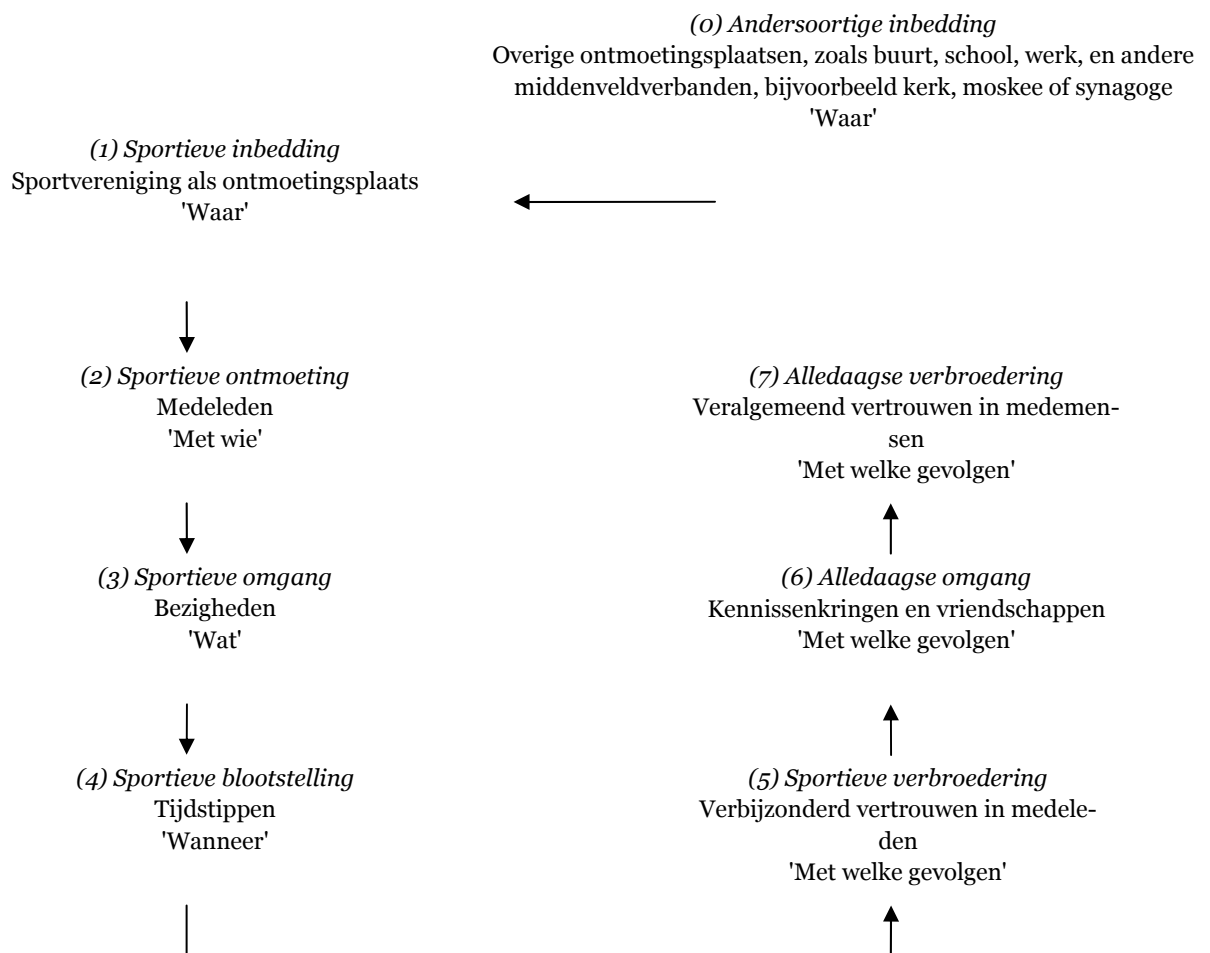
(0) Andersoortige inbedding
Overige ontmoetingsplaatsen, zoals buurt, school, werk, en andere middenveldverbanden, bijvoorbeeld kerk, moskee of synagoge
'Waar'

(1) Sportieve inbedding
Sportvereniging als ontmoetingsplaats
'Waar'

(2) Sportieve ontmoeting
Medeleden
'Met wie'

(3) Sportieve omgang
Bezigheden
'Wat'

(4) Sportieve blootstelling
Tijdstippen
'Wanneer'

(5) Sportieve verbroedering
Verbijzonderd vertrouwen in medeleden
'Met welke gevolgen'

(6) Alledaagse omgang
Kennissenkringen en vriendschappen
'Met welke gevolgen'

(7) Alledaagse verbroedering
Veralgemeend vertrouwen in medemensen
'Met welke gevolgen'